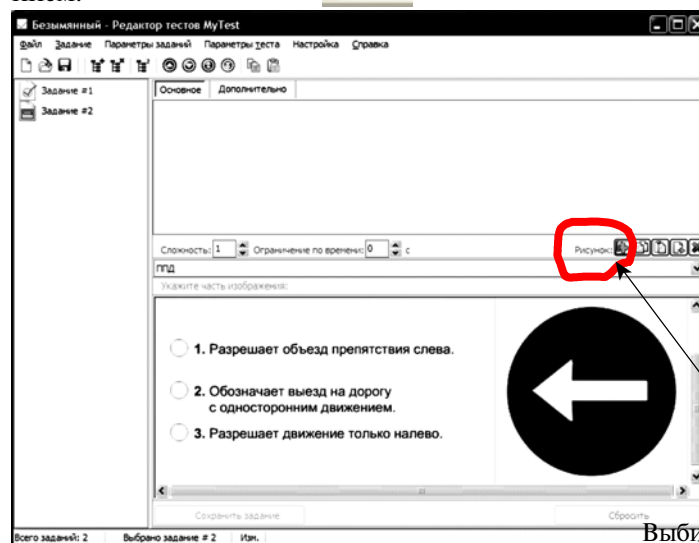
Безымянный - Редактор тестов MyTest

Файл Задание Параметры заданий Параметры теста Настройка Справка

Задание #1
Задание #2

Основное Дополнительно

Сложность: 1 Ограничение по времени: 0 с

Рисунок:

ПДД

Укажите часть изображения:

1. Разрешает объезд препятствия слева.

2. Обозначает выезд на дорогу с односторонним движением.

3. Разрешает движение только налево.

Сохранить задание

Сбросить

Всего заданий: 2 Выбрано задание # 2 Изм.

Выб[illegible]